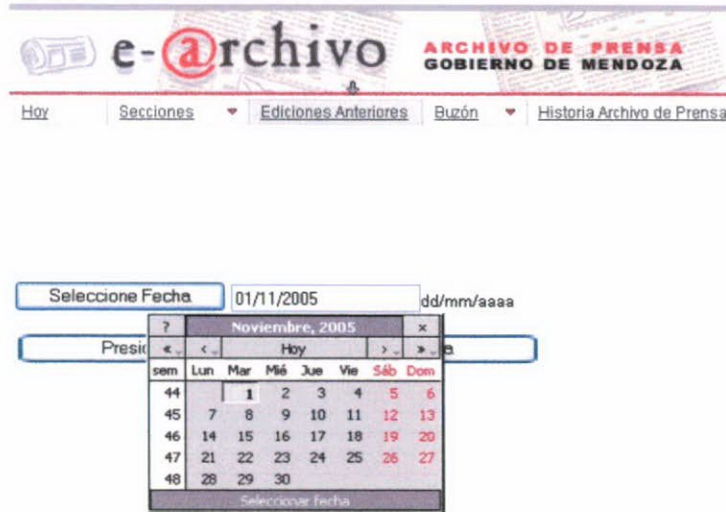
e-@rchivo ARCHIVO DE PRENSA GOBIERNO DE MENDOZA

Hoy | Secciones | Ediciones Anteriores | Buzón | Historia Archivo de Prensa

Seleccione Fecha 01/11/2005 dd/mm/aaaa

Presi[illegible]e

| ? | Noviembre, 2005 | | | | | | × |
|---|---|---|---|---|---|---|---|
| « | ‹ | Hoy | | | | › | » |
| sem | Lun | Mar | Mié | Jue | Vie | Sáb | Dom |
| 44 | | 1 | 2 | 3 | 4 | 5 | 6 |
| 45 | 7 | 8 | 9 | 10 | 11 | 12 | 13 |
| 46 | 14 | 15 | 16 | 17 | 18 | 19 | 20 |
| 47 | 21 | 22 | 23 | 24 | 25 | 26 | 27 |
| 48 | 28 | 29 | 30 | | | | |

Seleccionar fecha